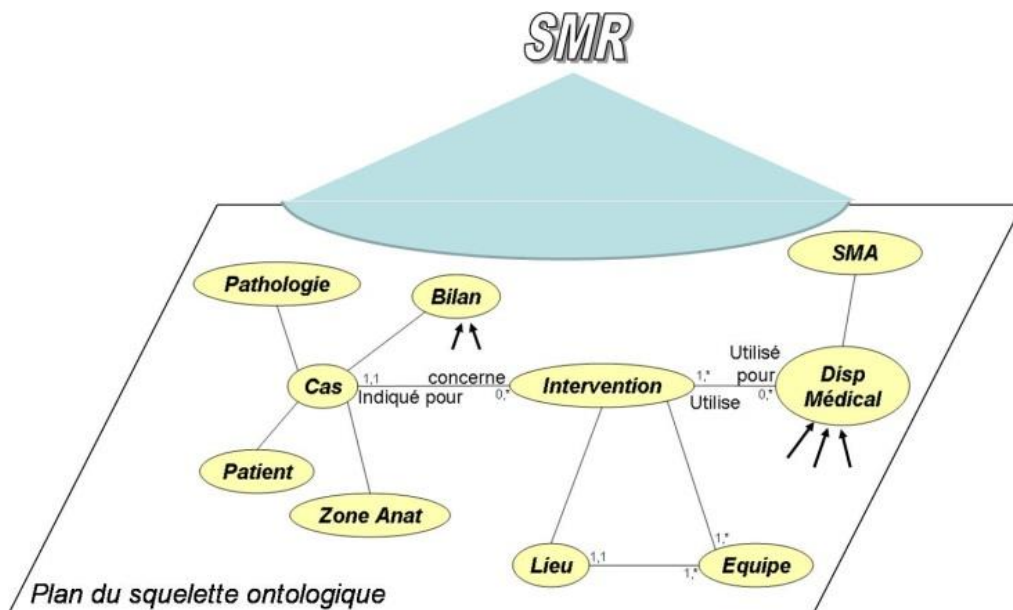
SMR

SMA

Pathologie

Bilan

Cas

1,1

concerne

Indiqué pour

0,*

Intervention

1,*

Utilisé pour

Utilise

0,*

Disp Médical

Patient

Zone Anat

Lieu

1,1

1,*

1,*

Equipe

Plan du squelette ontologique